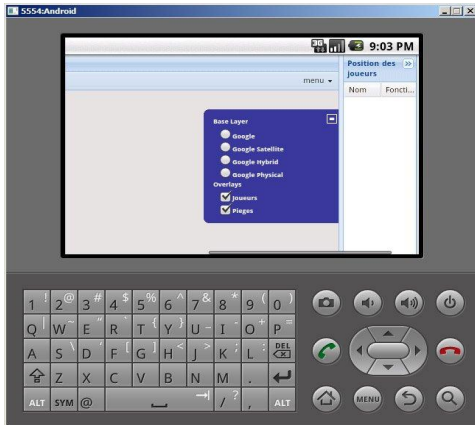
5554:Android

9:03 PM

Position des joueurs

menu

Nom Foncti...

Base Layer
Google
Google Satellite
Google Hybrid
Google Physical
Overlays
Joueurs
Pieges

1 @ 2 # 3 $ 4 % 5 ^ 6 & 7 * 8 ( 9 ) 0
Q W " E R T { Y } U - I ' O + P =
A S \ D F [ G ] H < J > K ; L DEL
Z X C V B N M
ALT SYM @ / ? , ALT
MENU